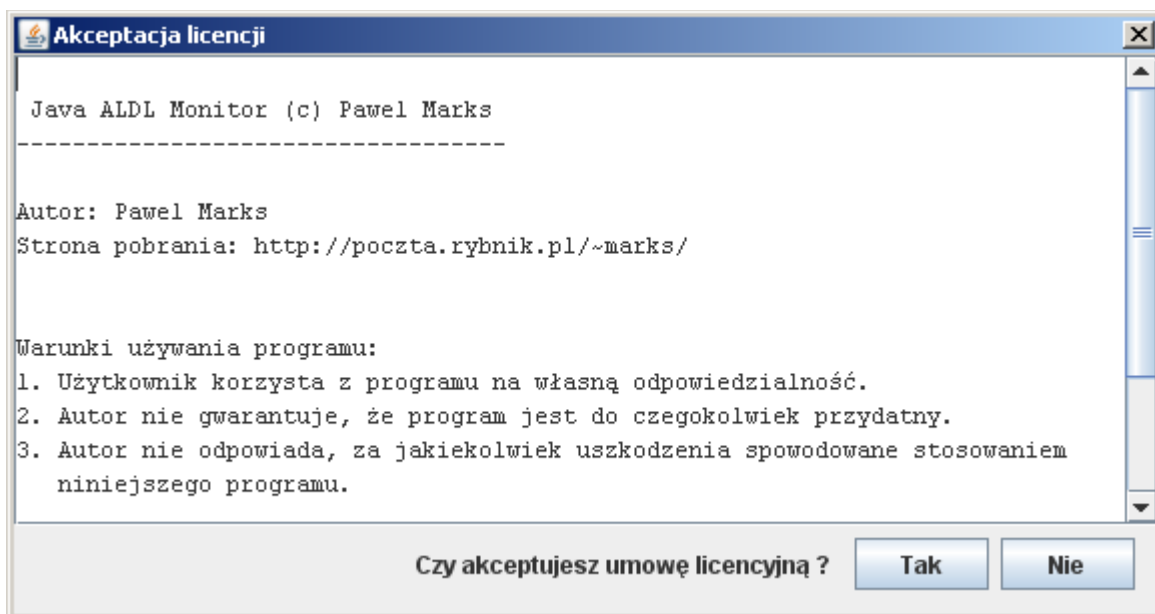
Akceptacja licencji

Java ALDL Monitor (c) Pawel Marks
----------------------------------

Autor: Pawel Marks
Strona pobrania: http://poczta.rybnik.pl/~marks/

Warunki używania programu:
1. Użytkownik korzysta z programu na własną odpowiedzialność.
2. Autor nie gwarantuje, że program jest do czegokolwiek przydatny.
3. Autor nie odpowiada, za jakiekolwiek uszkodzenia spowodowane stosowaniem niniejszego programu.

Czy akceptujesz umowę licencyjną ?

Tak

Nie